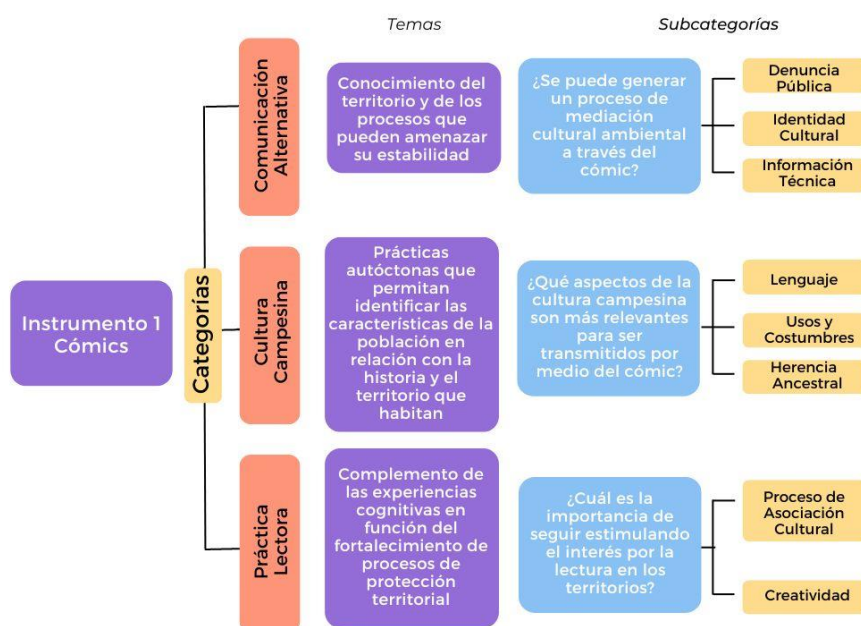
Temas

Subcategorías

Instrumento 1 Cómics

Categorías

Comunicación Alternativa

Conocimiento del territorio y de los procesos que pueden amenazar su estabilidad

¿Se puede generar un proceso de mediación cultural ambiental a través del cómic?

Denuncia Pública

Identidad Cultural

Información Técnica

Cultura Campesina

Prácticas autóctonas que permitan identificar las características de la población en relación con la historia y el territorio que habitan

¿Qué aspectos de la cultura campesina son más relevantes para ser transmitidos por medio del cómic?

Lenguaje

Usos y Costumbres

Herencia Ancestral

Práctica Lectora

Complemento de las experiencias cognitivas en función del fortalecimiento de procesos de protección territorial

¿Cuál es la importancia de seguir estimulando el interés por la lectura en los territorios?

Proceso de Asociación Cultural

Creatividad